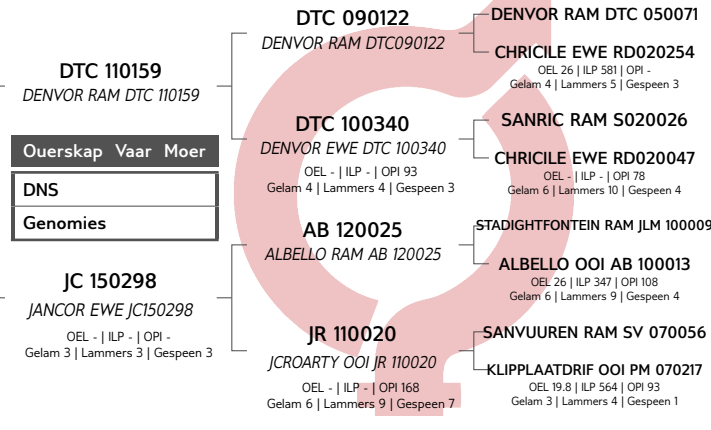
DTC 110159
DENVOR RAM DTC 110159

Ouerskap Vaar Moer

DNS

Genomies

JC 150298
JANCOR EWE JC150298
OEL - | ILP - | OPI -
Gelam 3 | Lammers 3 | Gespeen 3

DTC 090122
DENVOR RAM DTC090122

DTC 100340
DENVOR EWE DTC 100340
OEL - | ILP - | OPI 93
Gelam 4 | Lammers 4 | Gespeen 3

AB 120025
ALBELLO RAM AB 120025

JR 110020
JCROARTY OOI JR 110020
OEL - | ILP - | OPI 168
Gelam 6 | Lammers 9 | Gespeen 7

DENVOR RAM DTC 050071

CHRICILE EWE RD020254
OEL 26 | ILP 581 | OPI -
Gelam 4 | Lammers 5 | Gespeen 3

SANRIC RAM S020026

CHRICILE EWE RD020047
OEL - | ILP - | OPI 78
Gelam 6 | Lammers 10 | Gespeen 4

STADIGHTFONTEIN RAM JLM 100009

ALBELLO OOI AB 100013
OEL 26 | ILP 347 | OPI 108
Gelam 6 | Lammers 9 | Gespeen 4

SANVUUREN RAM SV 070056

KLIPPLAATDRIF OOI PM 070217
OEL 19.8 | ILP 564 | OPI 93
Gelam 3 | Lammers 4 | Gespeen 1